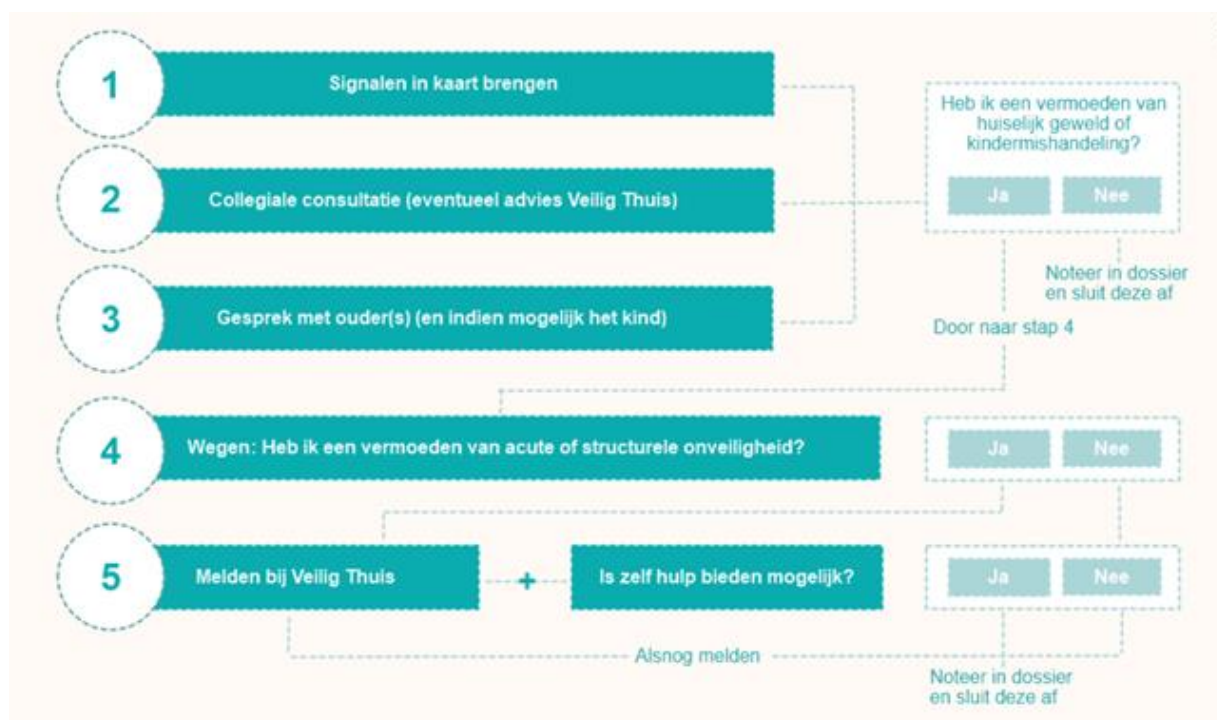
1
Signalen in kaart brengen

2
Collegiale consultatie (eventueel advies Veilig Thuis)

3
Gesprek met ouder(s) (en indien mogelijk het kind)

Heb ik een vermoeden van huiselijk geweld of kindermishandeling?

Ja
Nee

Noteer in dossier en sluit deze af

Door naar stap 4

4
Wegen: Heb ik een vermoeden van acute of structurele onveiligheid?

Ja
Nee

5
Melden bij Veilig Thuis
+
Is zelf hulp bieden mogelijk?

Ja
Nee

Alsnog melden

Noteer in dossier en sluit deze af